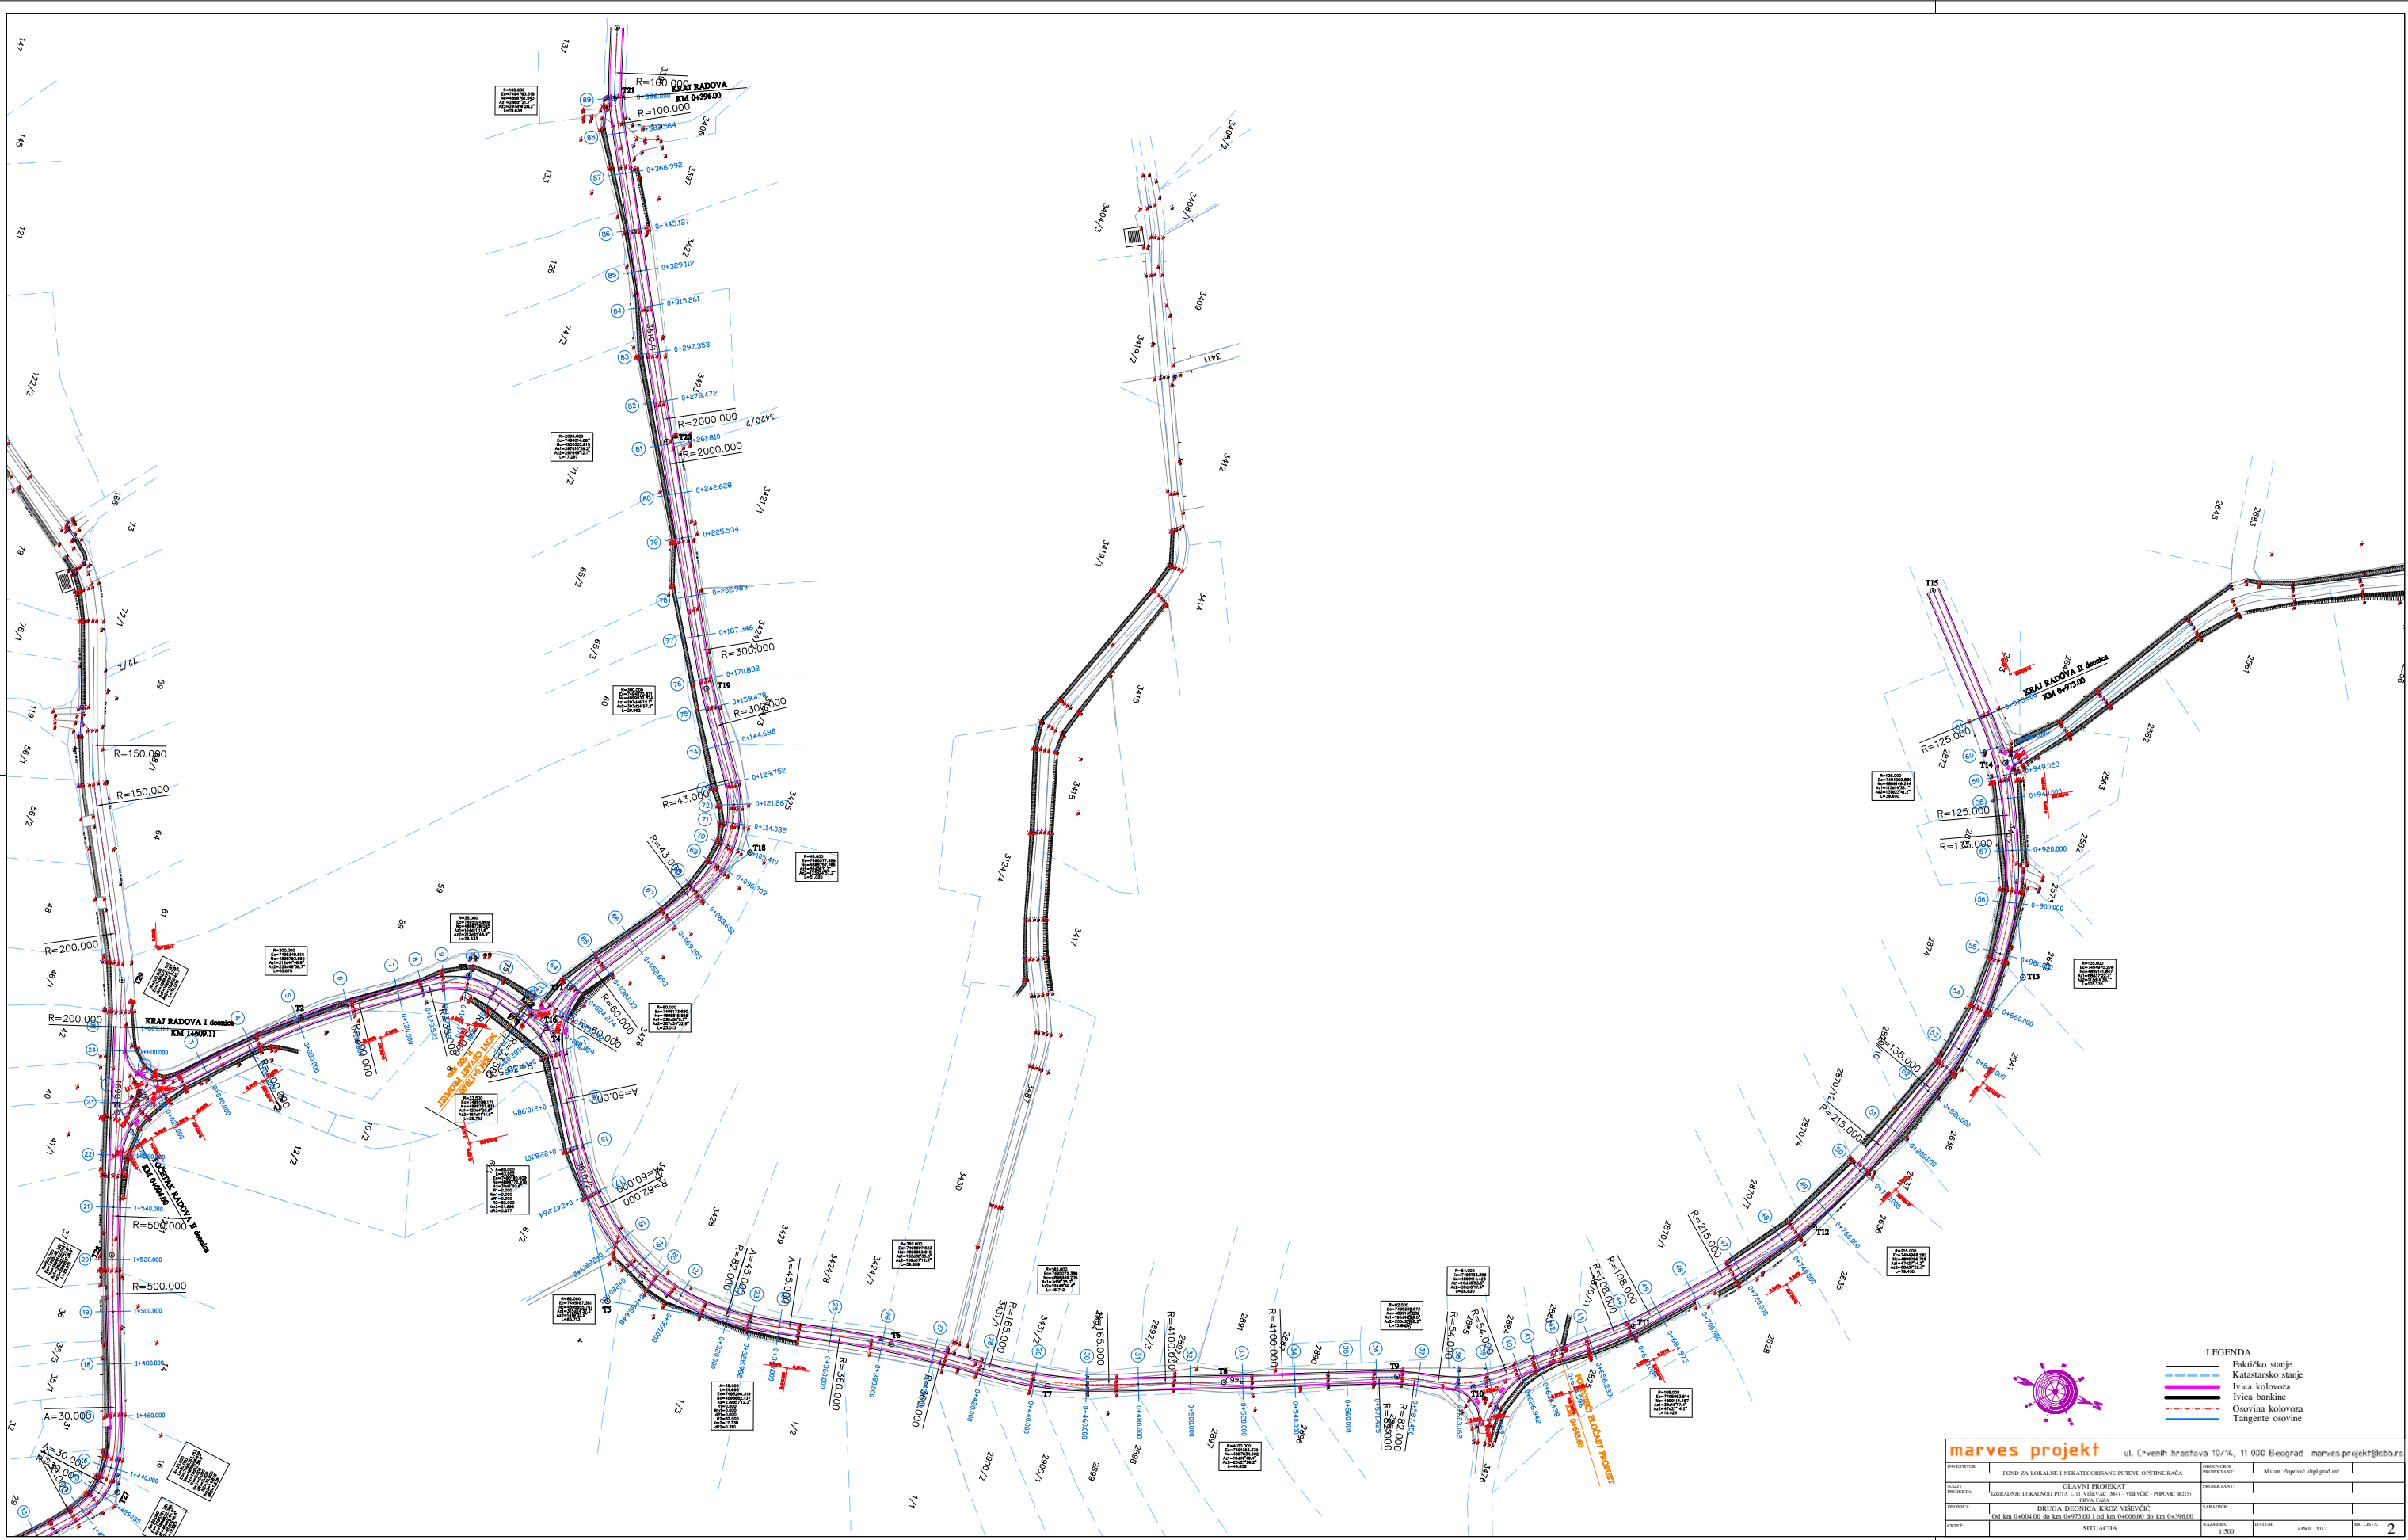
KRAJ RADOVA
KM 0+396.00

R=100.000
R=100.000
R=2000.000
R=2000.000
R=300.000
R=300.000
R=43.000
R=43.000
R=150.000
R=150.000
R=200.000
R=200.000
R=500.000
R=500.000
A=30.000
A=30.000
R=60.000
R=60.000
A=60.000
R=82.000
R=82.000
A=45.000
A=45.000
R=360.000
R=360.000
R=165.000
R=165.000
R=4100.000
R=4100.000
R=82.000
R=54.000
R=54.000
R=108.000
R=108.000
R=215.000
R=215.000
R=135.000
R=135.000
R=125.000
R=125.000

KRAJ RADOVA I deonica
KM 1+609.11

POČETAK RADOVA II deonica
KM 0+004.00

KRAJ RADOVA II deonica
KM 0+973.00

0+396.000
0+384.564
0+366.992
0+345.127
0+329.112
0+315.261
0+297.353
0+278.472
0+261.810
0+242.628
0+225.534
0+202.983
0+187.346
0+170.832
0+159.479
0+144.688
0+129.752
0+121.263
0+114.032
0+105.410
0+096.709
0+083.631
0+069.945
0+052.693
0+038.833
0+024.274
0+210.965
0+228.001
0+247.264
0+280.000
0+300.000
0+320.000
0+340.000
0+360.000
0+380.000
0+400.000
0+420.000
0+440.000
0+460.000
0+480.000
0+500.000
0+520.000
0+540.000
0+560.000
0+580.000
0+600.000
0+620.000
0+640.000
0+660.000
0+680.000
0+700.000
0+720.000
0+740.000
0+760.000
0+780.000
0+800.000
0+820.000
0+840.000
0+860.000
0+880.000
0+900.000
0+920.000
0+940.000
0+949.023
1+600.000
1+560.000
1+540.000
1+520.000
1+500.000
1+480.000
1+460.000
1+440.000

T1 T2 T3 T4 T5 T6 T7 T8 T9 T10 T11 T12 T13 T14 T15 T16 T17 T18 T19 T20 T21 T22

147 145 121 122/2 168 73 79 72/1 72/2 76/1 69 119 56/1 56/2 64 48 61 59 58 46/1 42 40 47/1 12/2 10/2 37 36 35/3 35/1 32 29 16 4 6/2 1/3 1/2 1/1 60 65/3 65/2 71/2 74/2 126 133 137 3397 3406 3422 3423 3420/2 3421/1 3424 3425 3426 3428 3429 3424/8 3424/7 3430 3431/1 3431/2 3487 3417 3418 3415 3414 3419/1 3412 3411 3409 3419/2 3408/1 3408/2 3404/3 2645 2683 2561 2562 2563 2562 2573 2874 2841 2870/1 2870/2 2870/4 2838 2837 2836 2635 2628 2870/3 2891 2892/1 2890 2897 2898 2899 2900/1 2900/2 2896 3476

PEŠAČKI ELASTIČNI PRORUNT

LEGENDA
Faktičko stanje
Katastarsko stanje
Ivica kolovoza
Ivica bankine
Osovina kolovoza
Tangente osovine

marves projekt ul. Crvenih hrastova 10/14, 11 000 Beograd marves.projekt@sbb.rs

INVESTITOR: FOND ZA LOKALNE I NEKATEGORISANE PUTEVE OPŠTINE RAČA
ODGOVORNI PROJEKTANT: Milan Popović dipl.grad.inž.
NAZIV PROJEKTA: GLAVNI PROJEKAT IZGRADNJE LOKALNOG PUTA L-11 VIŠEVAC (M4) - VIŠEVČIĆ - POPOVIĆ (R215) PRVA FAZA
PROJEKTANT:
DEONICA: DRUGA DEONICA KROZ VIŠEVČIĆ Od km 0+004.00 do km 0+973.00 i od km 0+006.00 do km 0+396.00
SARADNIK:
CRTEŽ: SITUACIJA
RAZMERA: 1:500
DATUM: APRIL 2012.
BR. LISTA: 2